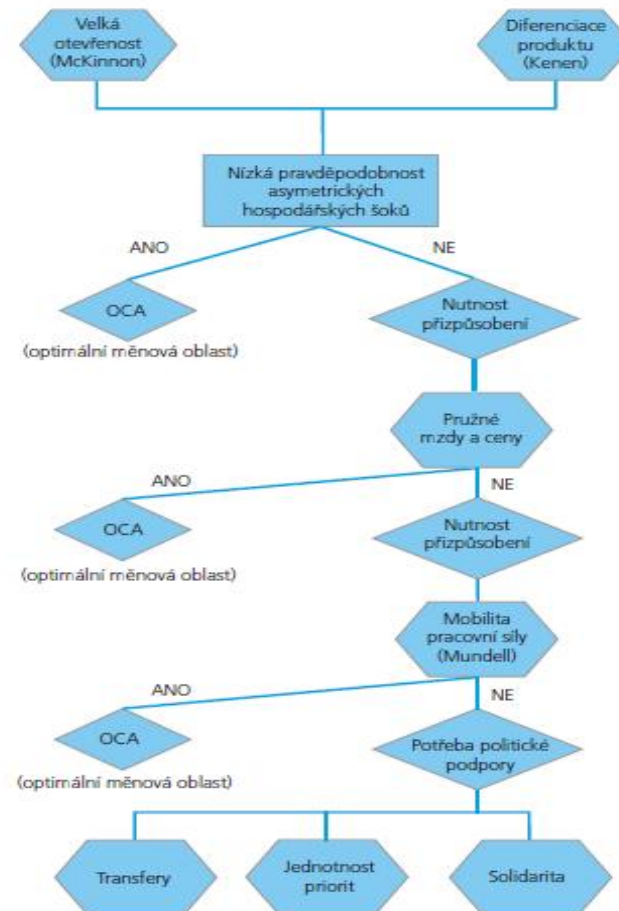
Velká otevřenost (McKinnon)

Diferenciace produktu (Kenen)

Nízká pravděpodobnost asymetrických hospodářských šoků

ANO

NE

OCA

(optimální měnová oblast)

Nutnost přizpůsobení

Pružné mzdy a ceny

ANO

NE

OCA

(optimální měnová oblast)

Nutnost přizpůsobení

Mobilita pracovní síly (Mundell)

ANO

NE

OCA

(optimální měnová oblast)

Potřeba politické podpory

Transfery

Jednotnost priorit

Solidarita